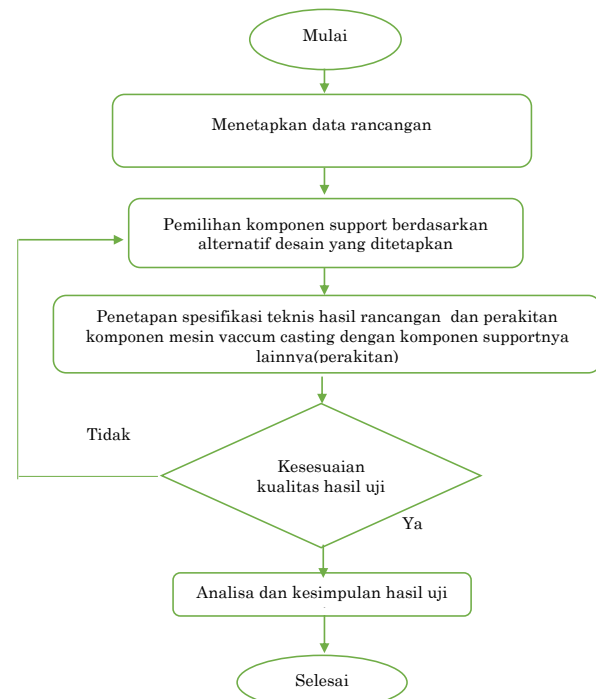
Mulai

Menetapkan data rancangan

Pemilihan komponen support berdasarkan alternatif desain yang ditetapkan

Penetapan spesifikasi teknis hasil rancangan dan perakitan komponen mesin vaccum casting dengan komponen supportnya lainnya(perakitan)

Tidak

Kesesuaian kualitas hasil uji

Ya

Analisa dan kesimpulan hasil uji

Selesai